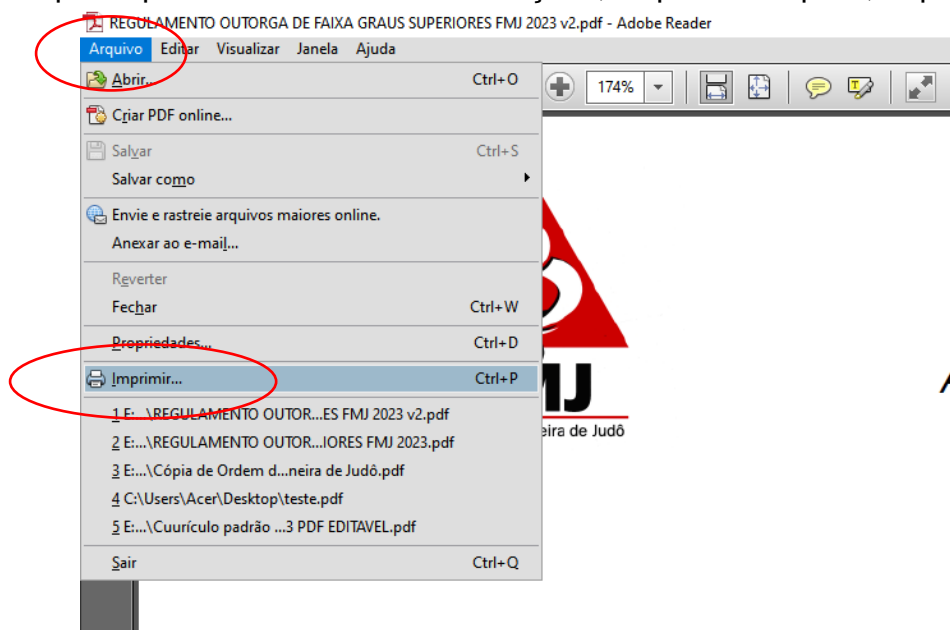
REGULAMENTO OUTORGA DE FAIXA GRAUS SUPERIORES FMJ 2023 v2.pdf - Adobe Reader

Arquivo Editar Visualizar Janela Ajuda

174%

Abrir... Ctrl+O
Criar PDF online...
Salvar Ctrl+S
Salvar como
Envie e rastreie arquivos maiores online.
Anexar ao e-mail...
Reverter
Fechar Ctrl+W
Propriedades... Ctrl+D
Imprimir... Ctrl+P
1 E:...\REGULAMENTO OUTOR...ES FMJ 2023 v2.pdf
2 E:...\REGULAMENTO OUTOR...IORES FMJ 2023.pdf
3 E:...\Cópia de Ordem d...neira de Judô.pdf
4 C:\Users\Acer\Desktop\teste.pdf
5 E:...\Cuurículo padrão ...3 PDF EDITAVEL.pdf
Sair Ctrl+Q

MJ
eira de Judô
A